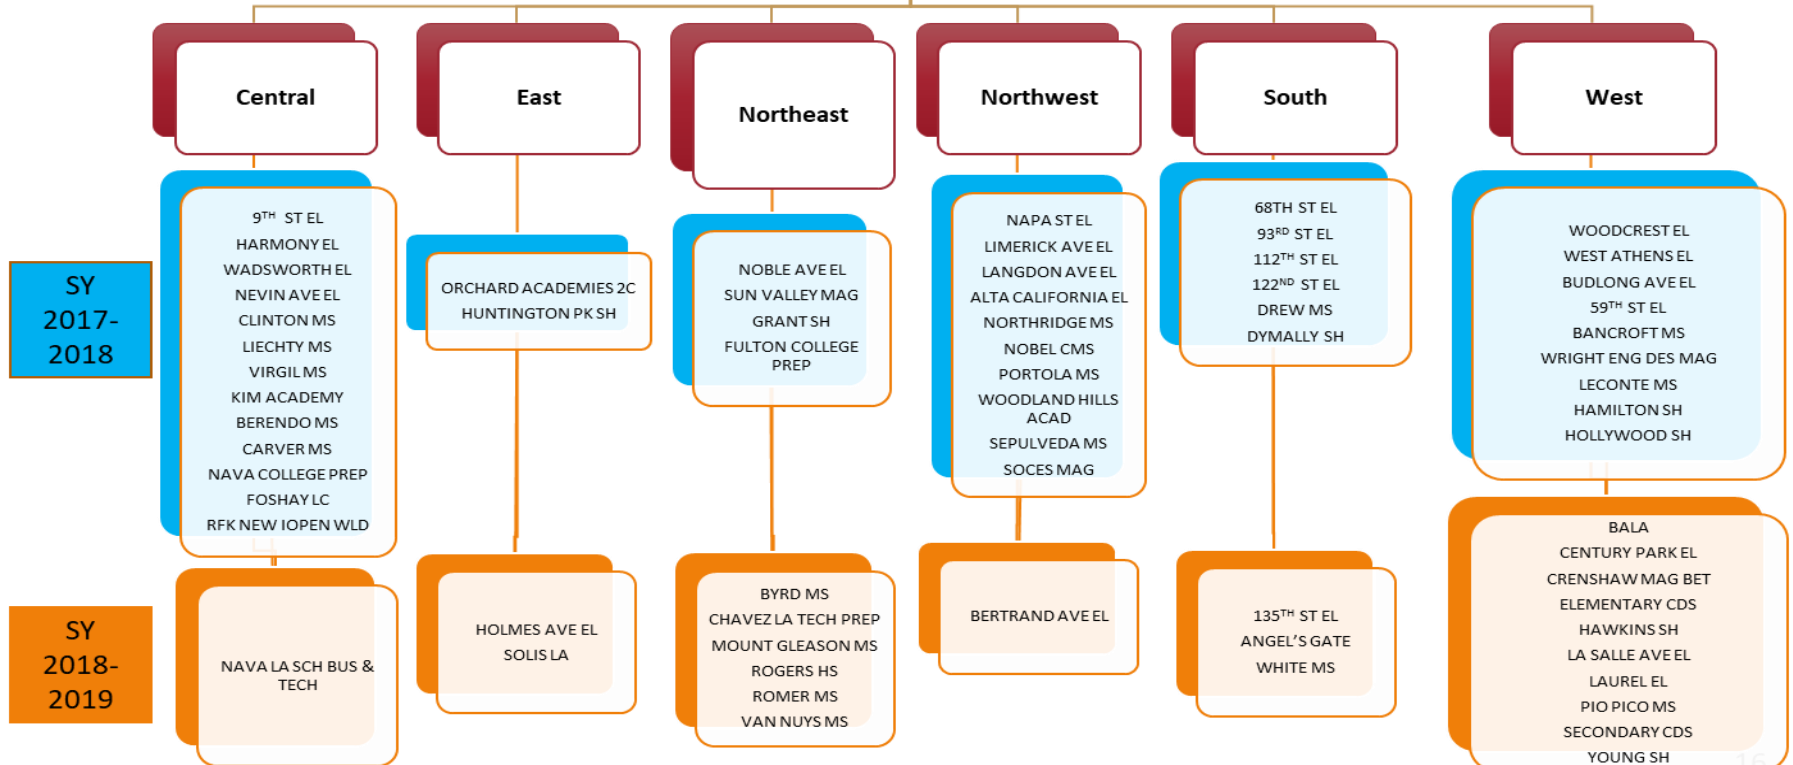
Central

East

Northeast

Northwest

South

West

SY 2017-2018

$9^{TH}$ ST EL
HARMONY EL
WADSWORTH EL
NEVIN AVE EL
CLINTON MS
LIECHTY MS
VIRGIL MS
KIM ACADEMY
BERENDO MS
CARVER MS
NAVA COLLEGE PREP
FOSHAY LC
RFK NEW IOPEN WLD

ORCHARD ACADEMIES 2C
HUNTINGTON PK SH

NOBLE AVE EL
SUN VALLEY MAG
GRANT SH
FULTON COLLEGE PREP

NAPA ST EL
LIMERICK AVE EL
LANGDON AVE EL
ALTA CALIFORNIA EL
NORTHRIDGE MS
NOBEL CMS
PORTOLA MS
WOODLAND HILLS ACAD
SEPULVEDA MS
SOCES MAG

68TH ST EL
$93^{RD}$ ST EL
$112^{TH}$ ST EL
$122^{ND}$ ST EL
DREW MS
DYMALLY SH

WOODCREST EL
WEST ATHENS EL
BUDLONG AVE EL
$59^{TH}$ ST EL
BANCROFT MS
WRIGHT ENG DES MAG
LECONTE MS
HAMILTON SH
HOLLYWOOD SH

SY 2018-2019

NAVA LA SCH BUS & TECH

HOLMES AVE EL
SOLIS LA

BYRD MS
CHAVEZ LA TECH PREP
MOUNT GLEASON MS
ROGERS HS
ROMER MS
VAN NUYS MS

BERTRAND AVE EL

$135^{TH}$ ST EL
ANGEL'S GATE
WHITE MS

BALA
CENTURY PARK EL
CRENSHAW MAG BET
ELEMENTARY CDS
HAWKINS SH
LA SALLE AVE EL
LAUREL EL
PIO PICO MS
SECONDARY CDS
YOUNG SH